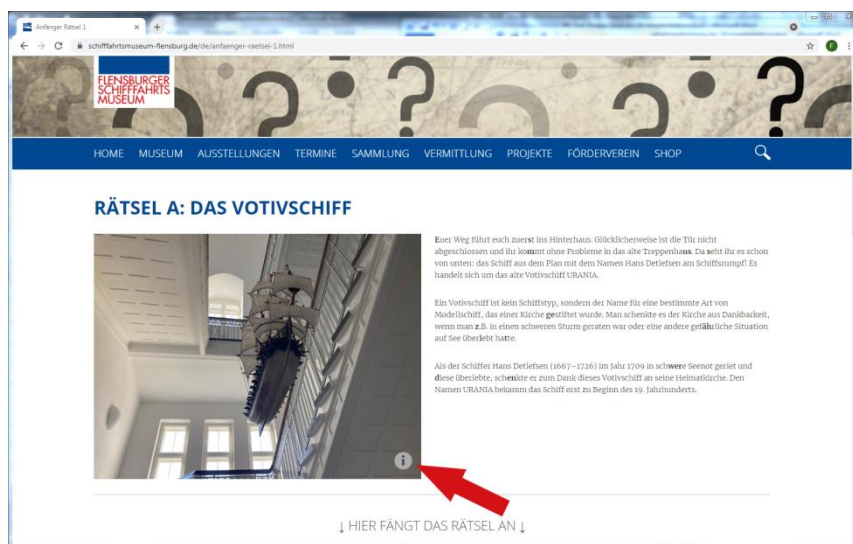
Anfänger Rätsel 1

schifffahrtsmuseum-flensburg.de/de/anfaenger-raetsel-1.html

FLENSBURGER SCHIFFFAHRTS MUSEUM

HOME MUSEUM AUSSTELLUNGEN TERMINE SAMMLUNG VERMITTLUNG PROJEKTE FÖRDERVEREIN SHOP

RÄTSEL A: DAS VOTIVSCHIFF

Euer Weg führt euch zuerst ins Hinterhaus. Glücklicherweise ist die Tür nicht abgeschlossen und ihr kommt ohne Probleme in das alte Treppenhaus. Da seht ihr es schon von unten: das Schiff aus dem Plan mit dem Namen Hans Detlefsen am Schiffsrumpf! Es handelt sich um das alte Votivschiff URANIA.

Ein Votivschiff ist kein Schiffstyp, sondern der Name für eine bestimmte Art von Modellschiff, das einer Kirche gestiftet wurde. Man schenkte es der Kirche aus Dankbarkeit, wenn man z.B. in einen schweren Sturm geraten war oder eine andere gefährliche Situation auf See überlebt hatte.

Als der Schiffer Hans Detlefsen (1667–1726) im Jahr 1709 in schwere Seenot geriet und diese überlebte, schenkte er zum Dank dieses Votivschiff an seine Heimatkirche. Den Namen URANIA bekamm das Schiff erst zu Beginn des 19. Jahrhunderts.

↓ HIER FÄNGT DAS RÄTSEL AN ↓